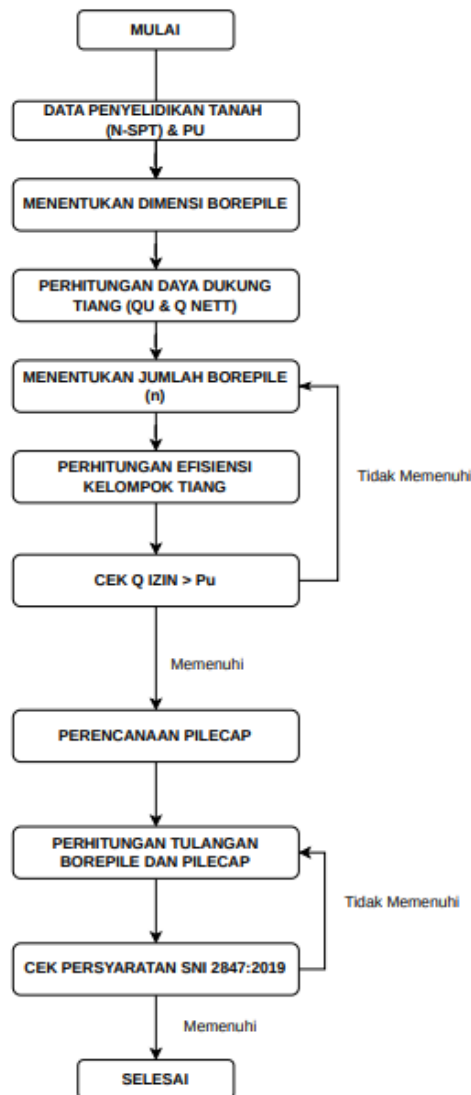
MULAI

DATA PENYELIDIKAN TANAH (N-SPT) & PU

MENENTUKAN DIMENSI BOREPILE

PERHITUNGAN DAYA DUKUNG TIANG (QU & Q NETT)

MENENTUKAN JUMLAH BOREPILE (n)

PERHITUNGAN EFISIENSI KELOMPOK TIANG

Tidak Memenuhi

CEK Q IZIN > Pu

Memenuhi

PERENCANAAN PILECAP

PERHITUNGAN TULANGAN BOREPILE DAN PILECAP

Tidak Memenuhi

CEK PERSYARATAN SNI 2847:2019

Memenuhi

SELESAI